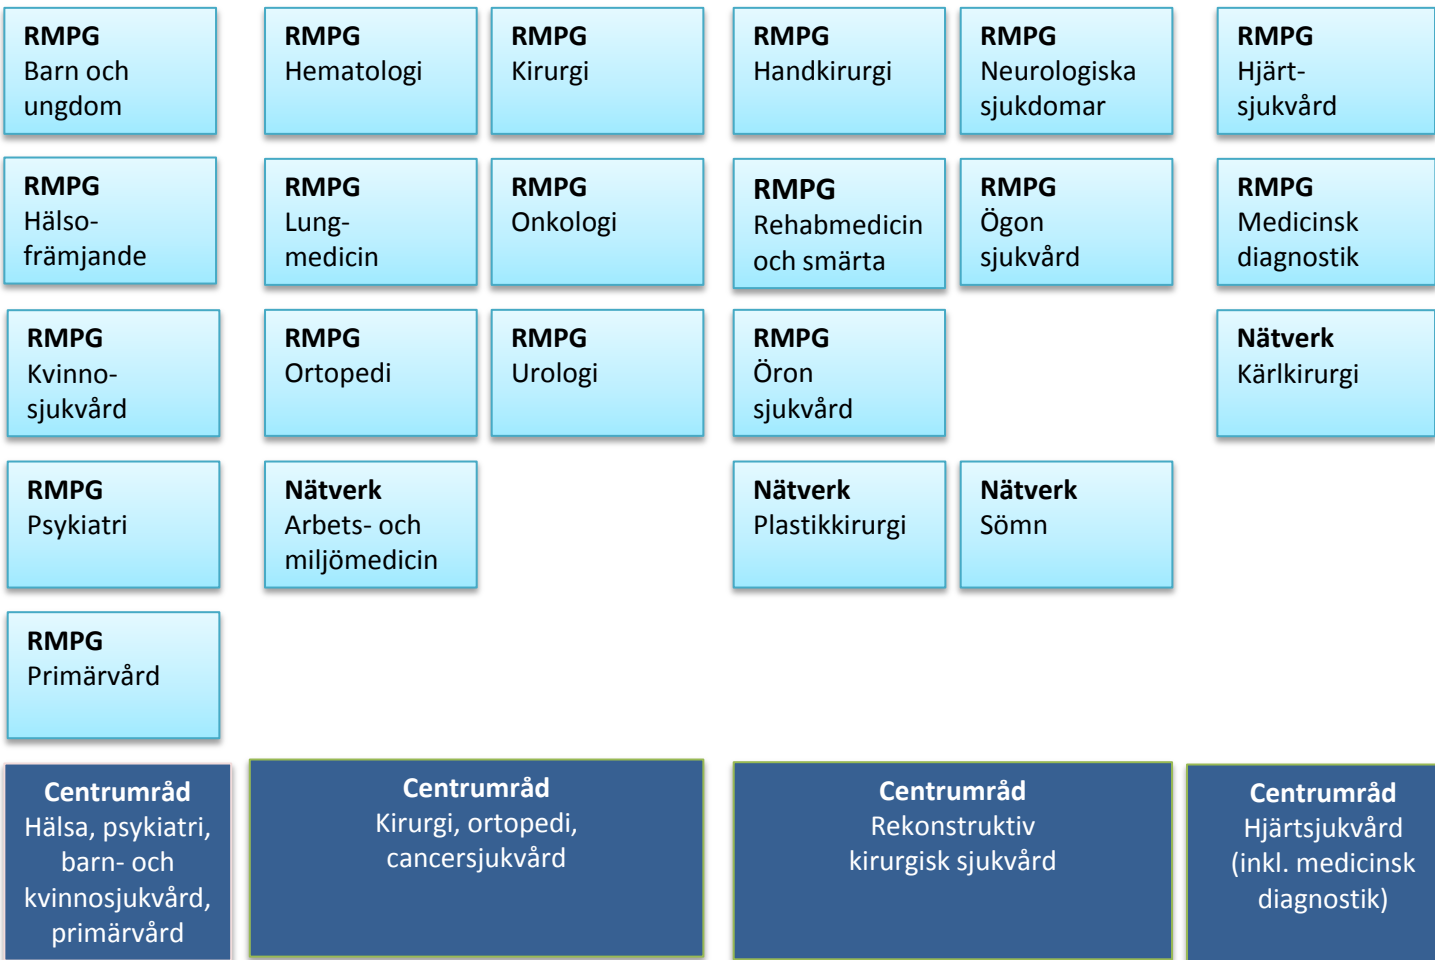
RMPG
Barn och ungdom

RMPG
Hälso-främjande

RMPG
Kvinno-sjukvård

RMPG
Psykiatri

RMPG
Primärvård

RMPG
Hematologi

RMPG
Lung-medicin

RMPG
Ortopedi

Nätverk
Arbets- och miljömedicin

RMPG
Kirurgi

RMPG
Onkologi

RMPG
Urologi

RMPG
Handkirurgi

RMPG
Rehabmedicin och smärta

RMPG
Öron sjukvård

Nätverk
Plastikkirurgi

RMPG
Neurologiska sjukdomar

RMPG
Ögon sjukvård

Nätverk
Sömn

RMPG
Hjärt-sjukvård

RMPG
Medicinsk diagnostik

Nätverk
Kärlkirurgi

Centrumråd
Hälsa, psykiatri, barn- och kvinnosjukvård, primärvård

Centrumråd
Kirurgi, ortopedi, cancersjukvård

Centrumråd
Rekonstruktiv kirurgisk sjukvård

Centrumråd
Hjärtsjukvård (inkl. medicinsk diagnostik)